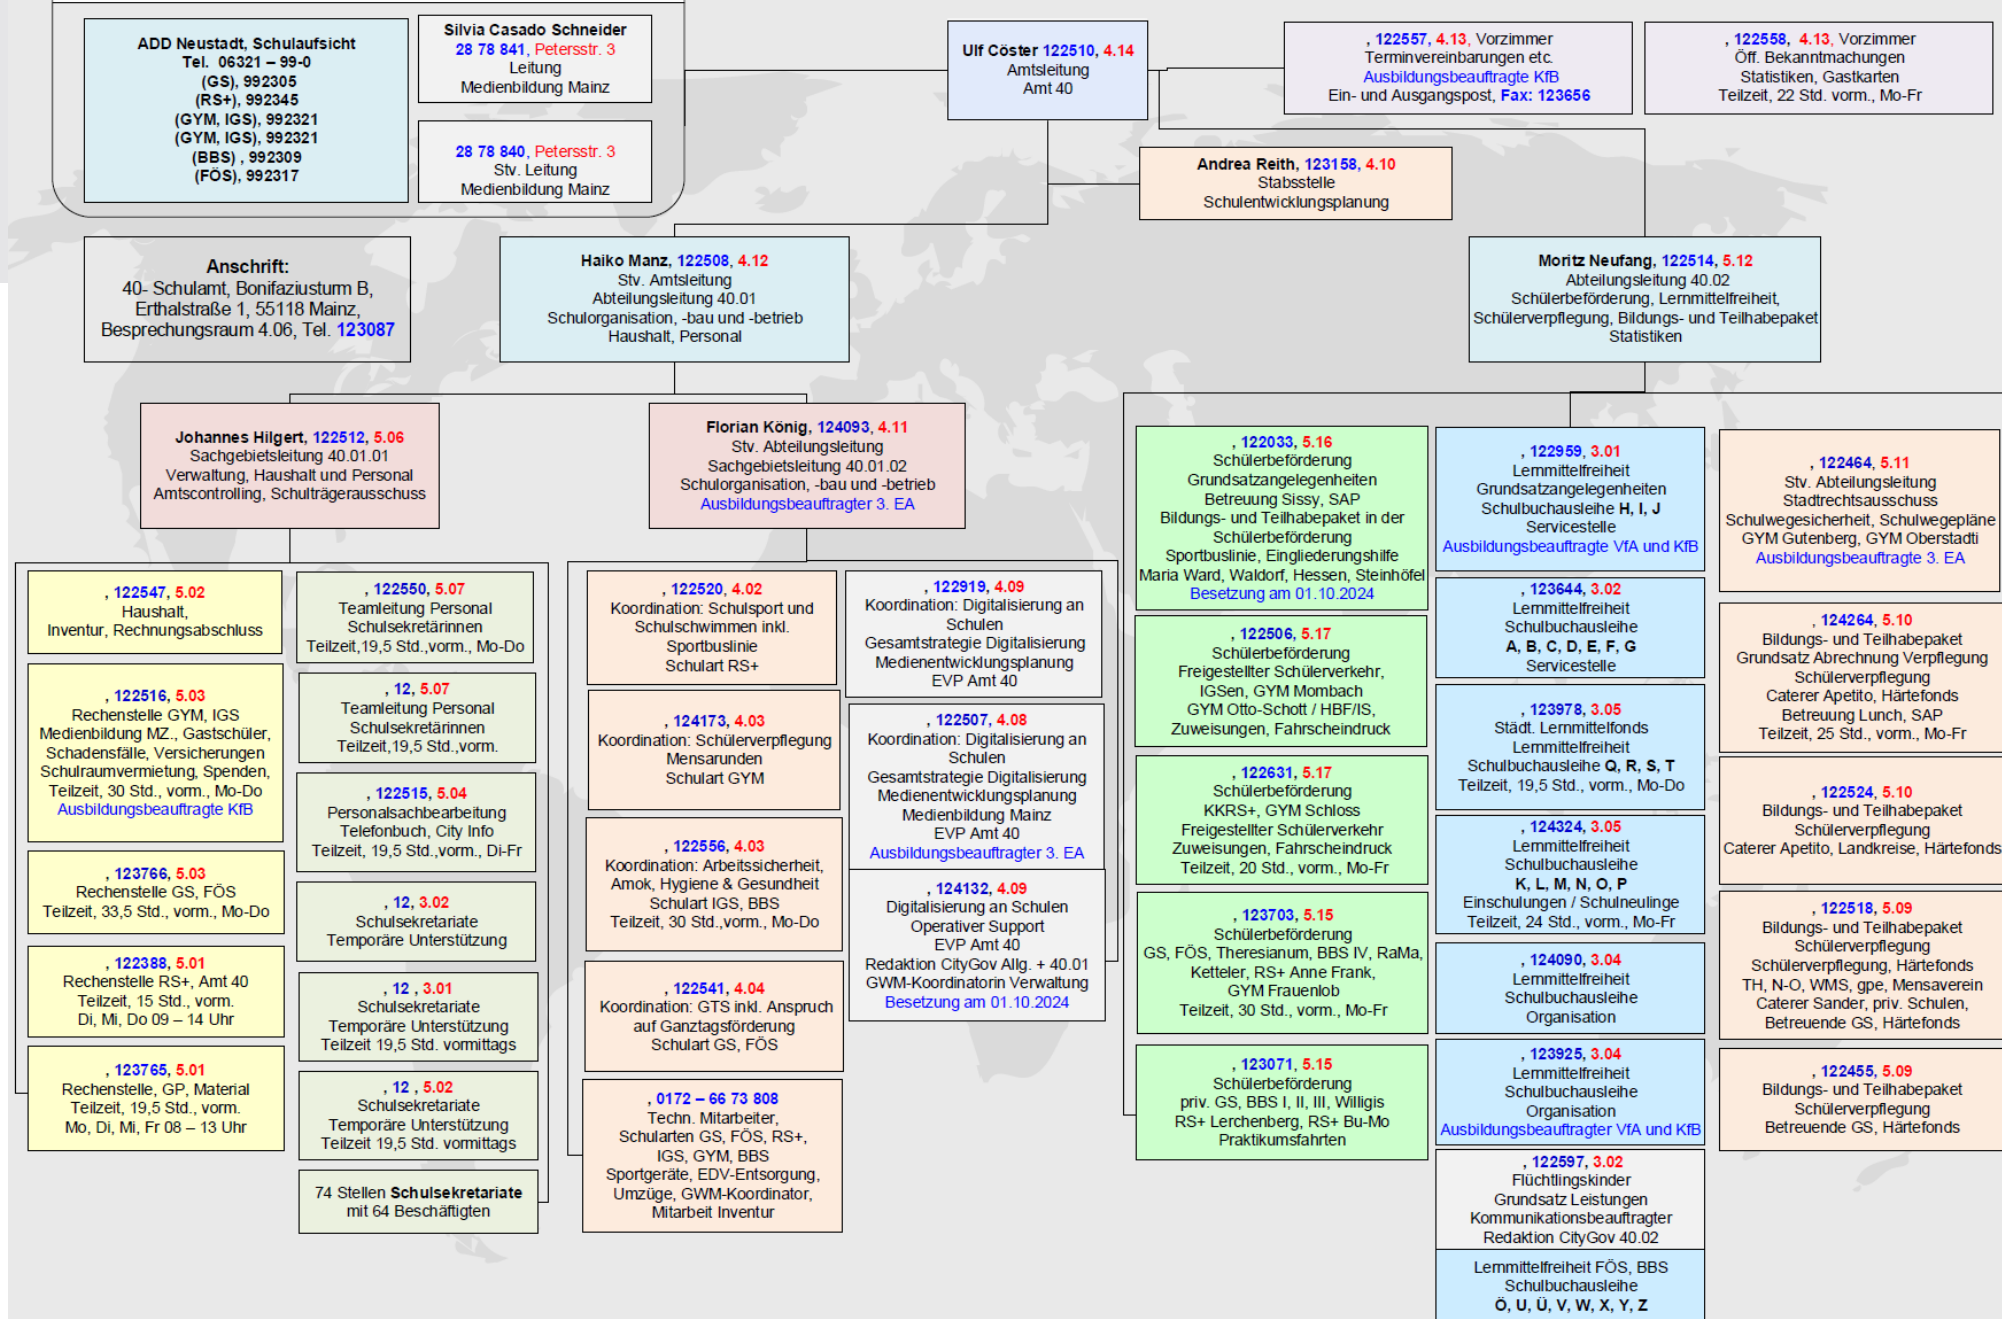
ADD Neustadt, Schulaufsicht
Tel. 06321 – 99-0
(GS), 992305
(RS+), 992345
(GYM, IGS), 992321
(GYM, IGS), 992321
(BBS), 992309
(FÖS), 992317

Silvia Casado Schneider
28 78 841, Petersstr. 3
Leitung
Medienbildung Mainz

28 78 840, Petersstr. 3
Stv. Leitung
Medienbildung Mainz

Ulf Cöster 122510, 4.14
Amtsleitung
Amt 40

, 122557, 4.13, Vorzimmer
Terminvereinbarungen etc.
Ausbildungsbeauftragte KfB
Ein- und Ausgangspost, Fax: 123656

, 122558, 4.13, Vorzimmer
Öff. Bekanntmachungen
Statistiken, Gastkarten
Teilzeit, 22 Std. vorm., Mo-Fr

Andrea Reith, 123158, 4.10
Stabsstelle
Schulentwicklungsplanung

Anschrift:
40- Schulamt, Bonifaziusturm B, Erthalstraße 1, 55118 Mainz, Besprechungsraum 4.06, Tel. 123087

Haiko Manz, 122508, 4.12
Stv. Amtsleitung
Abteilungsleitung 40.01
Schulorganisation, -bau und -betrieb
Haushalt, Personal

Moritz Neufang, 122514, 5.12
Abteilungsleitung 40.02
Schülerbeförderung, Lernmittelfreiheit,
Schülerverpflegung, Bildungs- und Teilhabepaket
Statistiken

Johannes Hilgert, 122512, 5.06
Sachgebietsleitung 40.01.01
Verwaltung, Haushalt und Personal
Amtscontrolling, Schulträgerausschuss

Florian König, 124093, 4.11
Stv. Abteilungsleitung
Sachgebietsleitung 40.01.02
Schulorganisation, -bau und -betrieb
Ausbildungsbeauftragter 3. EA

, 122547, 5.02
Haushalt,
Inventur, Rechnungsabschluss

, 122516, 5.03
Rechenstelle GYM, IGS
Medienbildung MZ., Gastschüler,
Schadensfälle, Versicherungen
Schulraumvermietung, Spenden,
Teilzeit, 30 Std., vorm., Mo-Do
Ausbildungsbeauftragte KfB

, 123766, 5.03
Rechenstelle GS, FÖS
Teilzeit, 33,5 Std., vorm., Mo-Do

, 122388, 5.01
Rechenstelle RS+, Amt 40
Teilzeit, 15 Std., vorm.
Di, Mi, Do 09 – 14 Uhr

, 123765, 5.01
Rechenstelle, GP, Material
Teilzeit, 19,5 Std., vorm.
Mo, Di, Mi, Fr 08 – 13 Uhr

, 122550, 5.07
Teamleitung Personal
Schulsekretärinnen
Teilzeit,19,5 Std.,vorm., Mo-Do

, 12, 5.07
Teamleitung Personal
Schulsekretärinnen
Teilzeit,19,5 Std.,vorm.

, 122515, 5.04
Personalsachbearbeitung
Telefonbuch, City Info
Teilzeit, 19,5 Std.,vorm., Di-Fr

, 12, 3.02
Schulsekretariate
Temporäre Unterstützung

, 12, 3.01
Schulsekretariate
Temporäre Unterstützung
Teilzeit 19,5 Std. vormittags

, 12, 5.02
Schulsekretariate
Temporäre Unterstützung
Teilzeit 19,5 Std. vormittags

74 Stellen Schulsekretariate
mit 64 Beschäftigten

, 122520, 4.02
Koordination: Schulsport und Schulschwimmen inkl. Sportbuslinie
Schulart RS+

, 124173, 4.03
Koordination: Schülerverpflegung
Mensaräumen
Schulart GYM

, 122556, 4.03
Koordination: Arbeitssicherheit, Amok, Hygiene & Gesundheit
Schulart IGS, BBS
Teilzeit, 30 Std.,vorm., Mo-Do

, 122541, 4.04
Koordination: GTS inkl. Anspruch auf Ganztagsförderung
Schulart GS, FÖS

, 0172 – 66 73 808
Techn. Mitarbeiter,
Schularten GS, FÖS, RS+,
IGS, GYM, BBS
Sportgeräte, EDV-Entsorgung,
Umzüge, GWM-Koordinator,
Mitarbeit Inventur

, 122919, 4.09
Koordination: Digitalisierung an Schulen
Gesamtstrategie Digitalisierung
Medienentwicklungsplanung
EVP Amt 40

, 122507, 4.08
Koordination: Digitalisierung an Schulen
Gesamtstrategie Digitalisierung
Medienentwicklungsplanung
Medienbildung Mainz
EVP Amt 40
Ausbildungsbeauftragter 3. EA

, 124132, 4.09
Digitalisierung an Schulen
Operativer Support
EVP Amt 40
Redaktion CityGov Allg. + 40.01
GWM-Koordinatorin Verwaltung
Besetzung am 01.10.2024

, 122033, 5.16
Schülerbeförderung
Grundsatzangelegenheiten
Betreuung Sissy, SAP
Bildungs- und Teilhabepaket in der Schülerbeförderung
Sportbuslinie, Eingliederungshilfe
Maria Ward, Waldorf, Hessen, Steinhöfel
Besetzung am 01.10.2024

, 122506, 5.17
Schülerbeförderung
Freigestellter Schülerverkehr,
IGSen, GYM Mombach
GYM Otto-Schott / HBF/IS,
Zuweisungen, Fahrscheindruck

, 122631, 5.17
Schülerbeförderung
KKRS+, GYM Schloss
Freigestellter Schülerverkehr
Zuweisungen, Fahrscheindruck
Teilzeit, 20 Std., vorm., Mo-Fr

, 123703, 5.15
Schülerbeförderung
GS, FÖS, Theresianum, BBS IV, RaMa,
Ketteler, RS+ Anne Frank,
GYM Frauenlob
Teilzeit, 30 Std., vorm., Mo-Fr

, 123071, 5.15
Schülerbeförderung
priv. GS, BBS I, II, III, Willigis
RS+ Lerchenberg, RS+ Bu-Mo
Praktikumsfahrten

, 122959, 3.01
Lernmittelfreiheit
Grundsatzangelegenheiten
Schulbuchausleihe H, I, J
Servicestelle
Ausbildungsbeauftragte VfA und KfB

, 123644, 3.02
Lernmittelfreiheit
Schulbuchausleihe
A, B, C, D, E, F, G
Servicestelle

, 123978, 3.05
Städt. Lernmittelfonds
Lernmittelfreiheit
Schulbuchausleihe Q, R, S, T
Teilzeit, 19,5 Std., vorm., Mo-Do

, 124324, 3.05
Lernmittelfreiheit
Schulbuchausleihe
K, L, M, N, O, P
Einschulungen / Schulneulinge
Teilzeit, 24 Std., vorm., Mo-Fr

, 124090, 3.04
Lernmittelfreiheit
Schulbuchausleihe
Organisation

, 123925, 3.04
Lernmittelfreiheit
Schulbuchausleihe
Organisation
Ausbildungsbeauftragter VfA und KfB

, 122597, 3.02
Flüchtlingskinder
Grundsatz Leistungen
Kommunikationsbeauftragter
Redaktion CityGov 40.02

Lernmittelfreiheit FÖS, BBS
Schulbuchausleihe
Ö, U, Ü, V, W, X, Y, Z

, 122464, 5.11
Stv. Abteilungsleitung
Stadtrechtsausschuss
Schulwegesicherheit, Schulwegepläne
GYM Gutenberg, GYM Oberstadt
Ausbildungsbeauftragte 3. EA

, 124264, 5.10
Bildungs- und Teilhabepaket
Grundsatz Abrechnung Verpflegung
Schülerverpflegung
Caterer Apetito, Härtefonds
Betreuung Lunch, SAP
Teilzeit, 25 Std., vorm., Mo-Fr

, 122524, 5.10
Bildungs- und Teilhabepaket
Schülerverpflegung
Caterer Apetito, Landkreise, Härtefonds

, 122518, 5.09
Bildungs- und Teilhabepaket
Schülerverpflegung
Schülerverpflegung, Härtefonds
TH, N-O, WMS, gpe, Mensaverein
Caterer Sander, priv. Schulen,
Betreuende GS, Härtefonds

, 122455, 5.09
Bildungs- und Teilhabepaket
Schülerverpflegung
Betreuende GS, Härtefonds